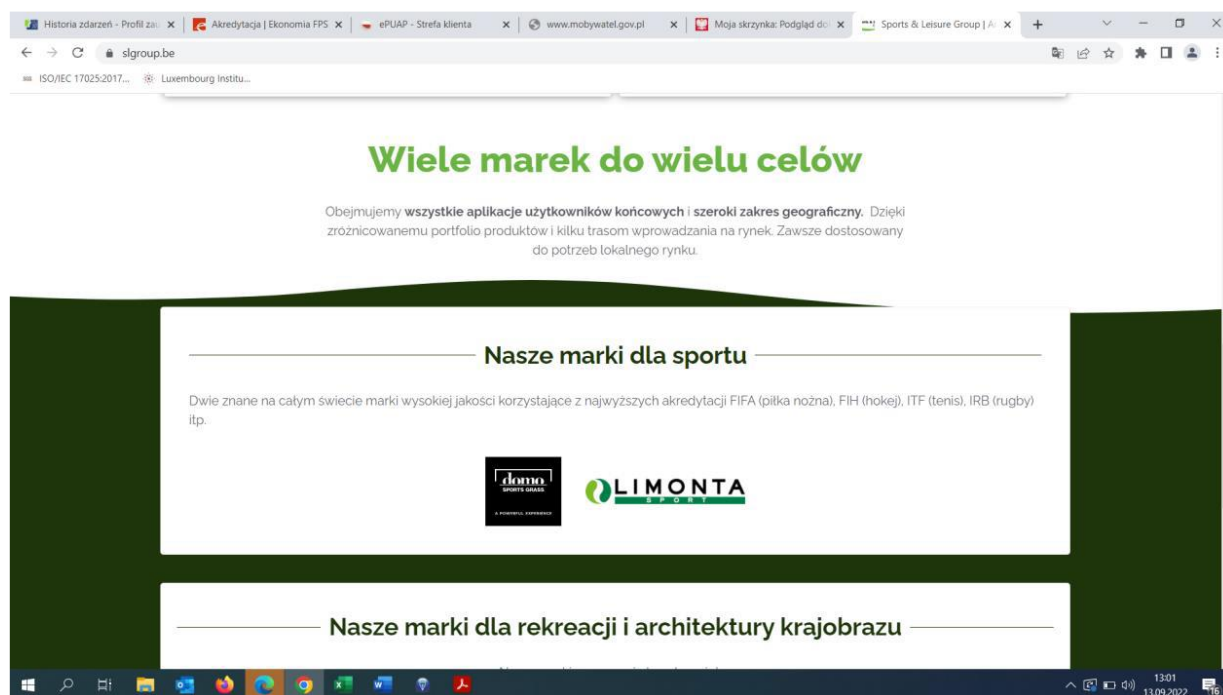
Historia zdarzeń - Profil za | Akredytacja | Ekonomia FPS | ePUAP - Strefa klienta | www.mobywatel.gov.pl | Moja skrzynka: Podgląd do | Sports & Leisure Group | A

slgroup.be

ISO/IEC 17025:2017... Luxembourg Institu...

Wiele marek do wielu celów

Obejmujemy **wszystkie aplikacje użytkowników końcowych** i **szeroki zakres geograficzny.** Dzięki zróżnicowanemu portfolio produktów i kilku trasom wprowadzania na rynek. Zawsze dostosowany do potrzeb lokalnego rynku.

Nasze marki dla sportu

Dwie znane na całym świecie marki wysokiej jakości korzystające z najwyższych akredytacji FIFA (piłka nożna), FIH (hokej), ITF (tenis), IRB (rugby) itp.

domo SPORTS GRASS A POWERFUL EXPERIENCE

LIMONTA SPORT

Nasze marki dla rekreacji i architektury krajobrazu

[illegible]

13:01 13.09.2022